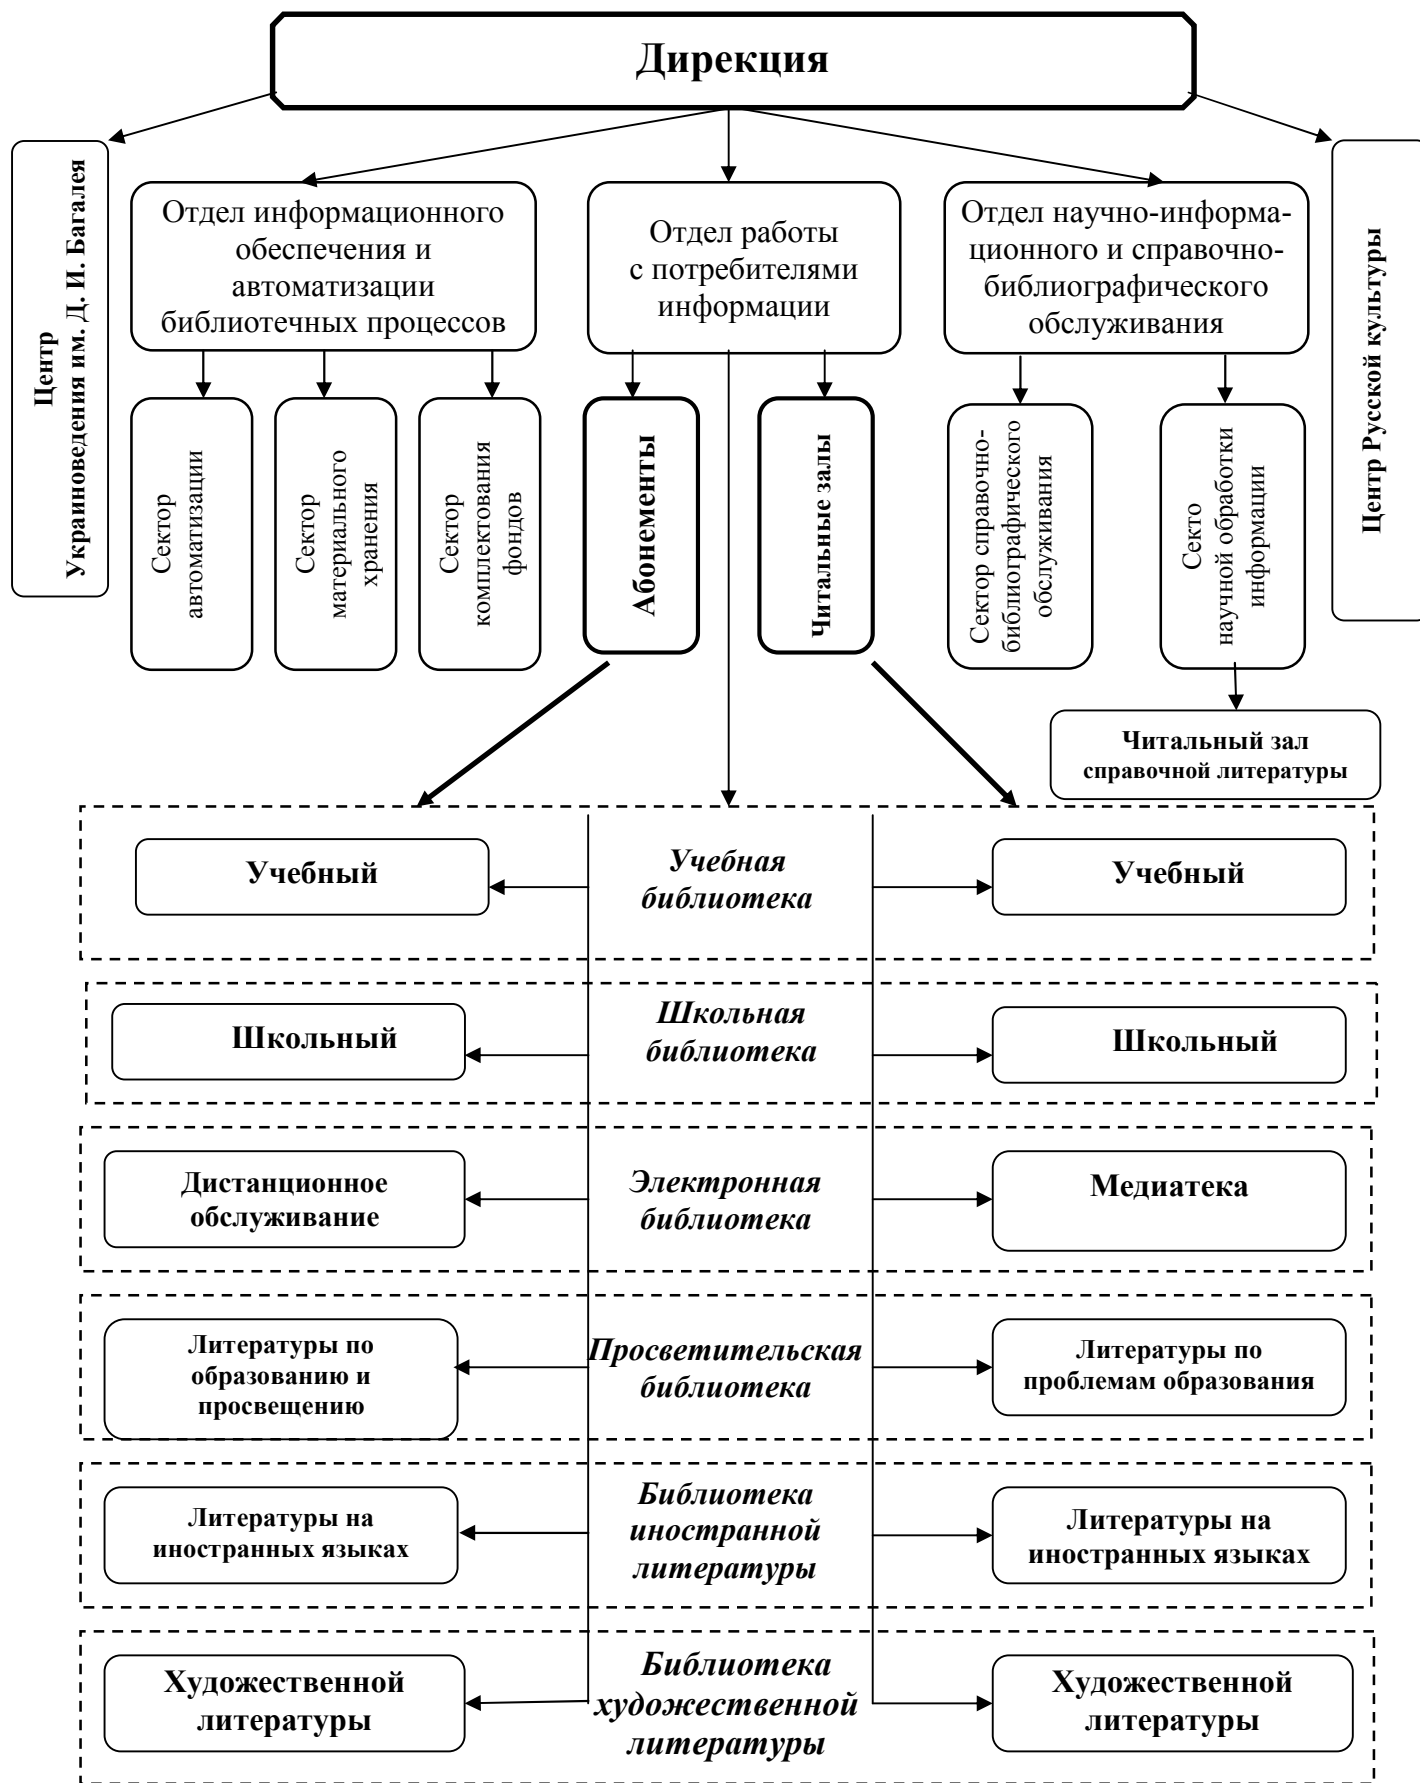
Дирекция

Центр Украиноведения им. Д. И. Багалея

Отдел информационного обеспечения и автоматизации библиотечных процессов

Отдел работы с потребителями информации

Отдел научно-информационного и справочно-библиографического обслуживания

Центр Русской культуры

Сектор автоматизации

Сектор материального хранения

Сектор комплектования фондов

Абонементы

Читальные залы

Сектор справочно-библиографического обслуживания

Секто научной обработки информации

Читальный зал справочной литературы

Учебный

Учебная библиотека

Учебный

Школьный

Школьная библиотека

Школьный

Дистанционное обслуживание

Электронная библиотека

Медиатека

Литературы по образованию и просвещению

Просветительская библиотека

Литературы по проблемам образования

Литературы на иностранных языках

Библиотека иностранной литературы

Литературы на иностранных языках

Художественной литературы

Библиотека художественной литературы

Художественной литературы